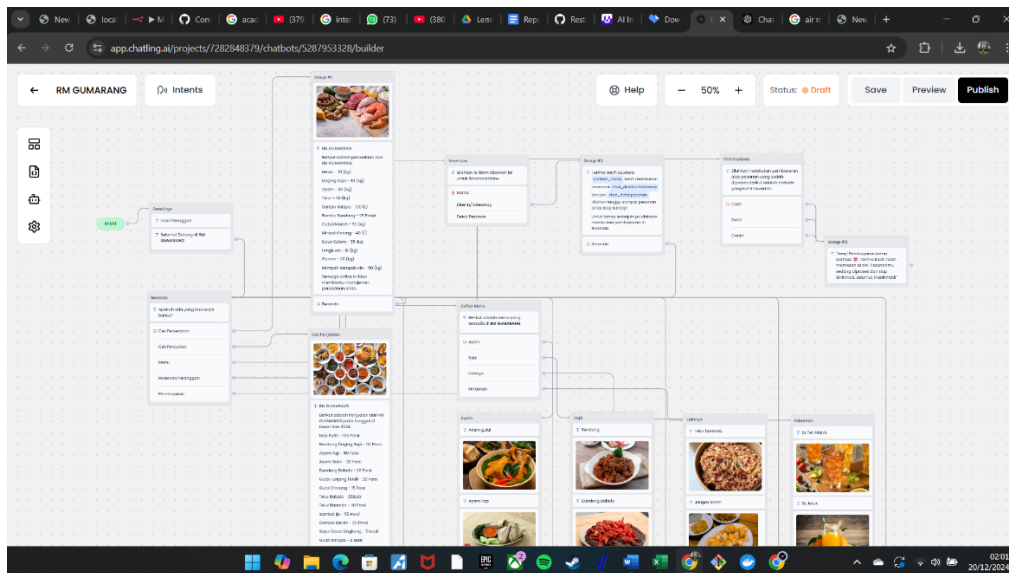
New | local | M | Com | acad | (379 | inter | (73) | (380 | Lem | Rep | Rest | All In | Dow | Chat | air n | New

app.chatling.ai/projects/7282848379/chatbots/5287953328/builder

RM GUMARANG

Intents

Help

50%

Status: Draft

Save

Preview

Publish

Start

Greetings

Halo Pelanggan

Selamat Datang di RM GUMARANG

Bantuan

Apakah ada yang bisa saya bantu?

Cari Persediaan

Cari Penjualan

Menu

Pesanan Pelanggan

Pembayaran

Group #1

Berikut adalah persediaan stok

Pesanan

Nama

Dine In/Takeaway

Detail Pesanan

Group #2

Pembayaran

Cash

Debit

Kredit

Group #3

Daftar Menu

Berikut adalah menu yang tersedia di RM GUMARANG

Ayam

Sapi

Lainnya

Minuman

Cari Penjualan

Ayam

Ayam gulai

Ayam Pop

Sapi

Rendang

Dendeng balado

Lainnya

Telur balado

Jengkol

Minuman

Es Teh Manis

Es Jeruk

02:01
20/12/2024